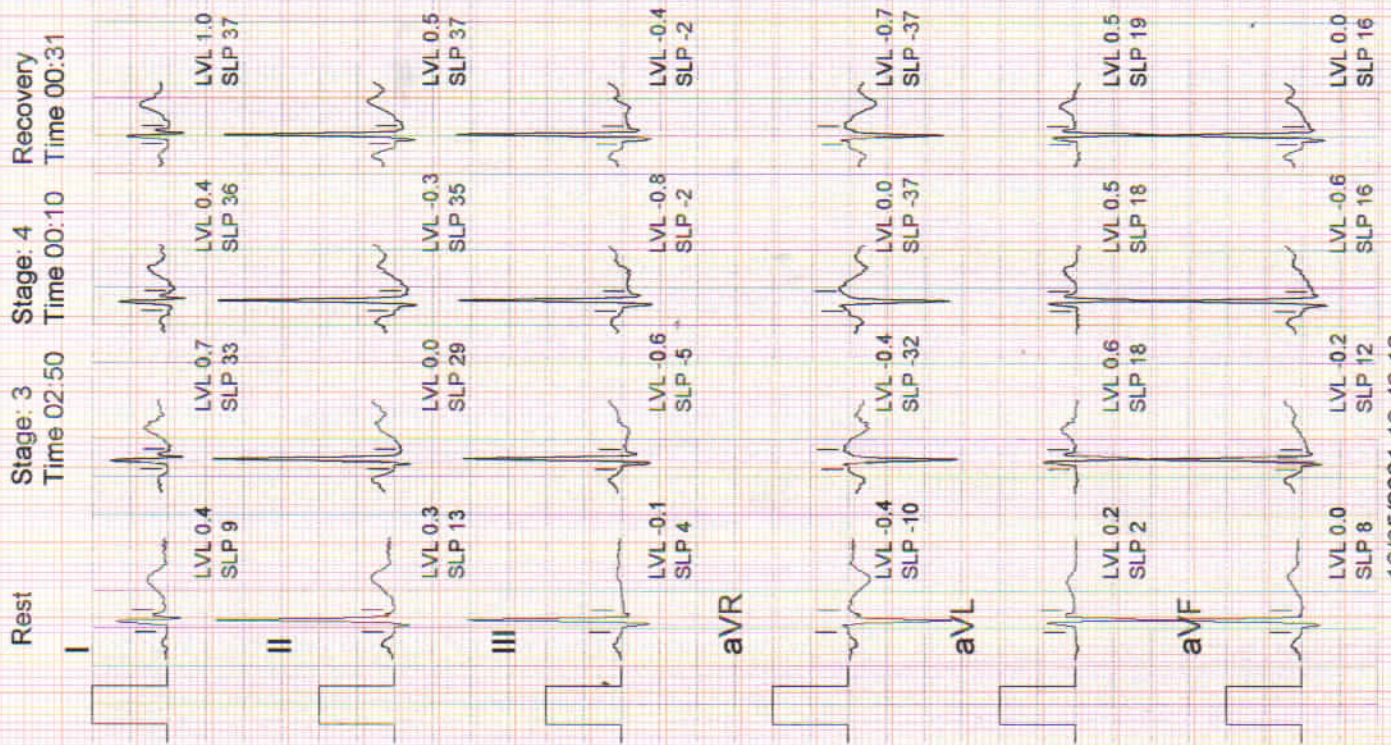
Rest

Stage: 3
Time 02:50

Stage: 4
Time 00:10

Recovery
Time 00:31

I

LVL 0.4
SLP 9

LVL 0.7
SLP 33

LVL 0.4
SLP 36

LVL 1.0
SLP 37

II

LVL 0.3
SLP 13

LVL 0.0
SLP 29

LVL -0.3
SLP 35

LVL 0.5
SLP 37

III

LVL -0.1
SLP 4

LVL -0.6
SLP -5

LVL -0.8
SLP -2

LVL -0.4
SLP -2

aVR

LVL -0.4
SLP -10

LVL -0.4
SLP -32

LVL 0.0
SLP -37

LVL -0.7
SLP -37

aVL

LVL 0.2
SLP 2

LVL 0.6
SLP 18

LVL 0.5
SLP 18

LVL 0.5
SLP 19

aVF

LVL 0.0
SLP 8

LVL -0.2
SLP 12

LVL -0.6
SLP 16

LVL 0.0
SLP 16

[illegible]